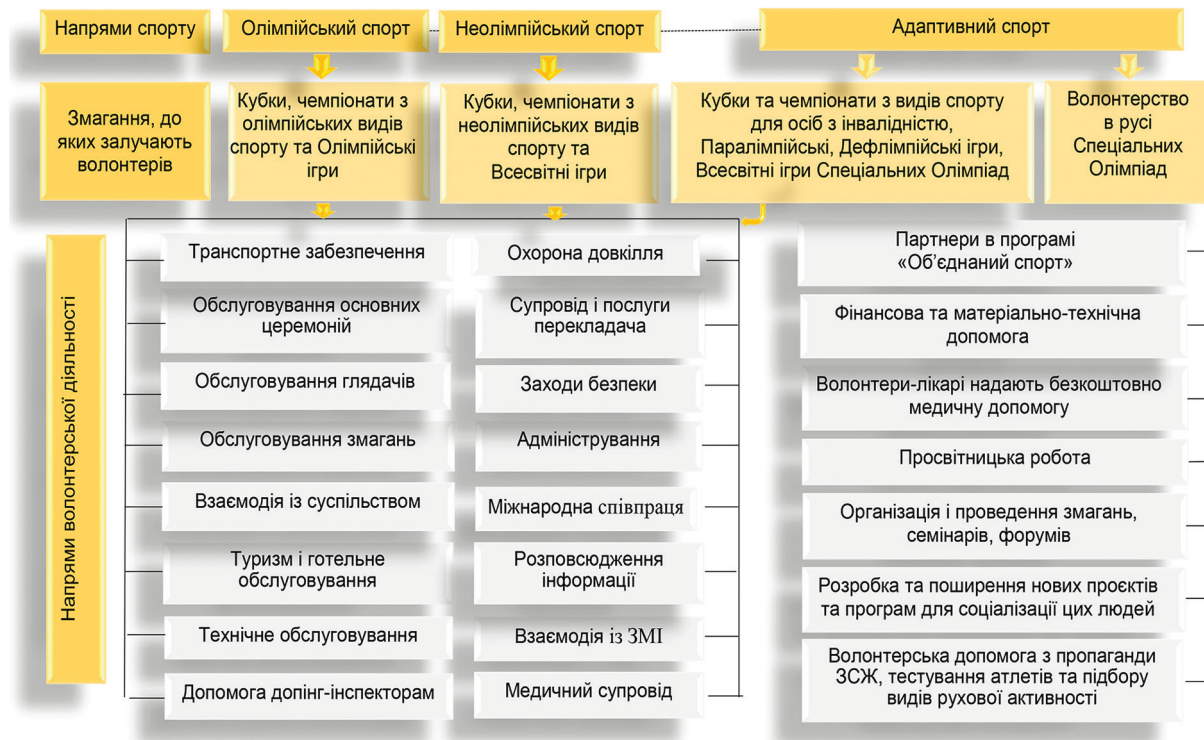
Напрями спорту

Олімпійський спорт

Неолімпійський спорт

Адаптивний спорт

Змагання, до яких залучають волонтерів

Кубки, чемпіонати з олімпійських видів спорту та Олімпійські ігри

Кубки, чемпіонати з неолімпійських видів спорту та Всесвітні ігри

Кубки та чемпіонати з видів спорту для осіб з інвалідністю, Паралімпійські, Дефлімпійські ігри, Всесвітні ігри Спеціальних Олімпіад

Волонтерство в русі Спеціальних Олімпіад

Напрями волонтерської діяльності

Транспортне забезпечення

Обслуговування основних церемоній

Обслуговування глядачів

Обслуговування змагань

Взаємодія із суспільством

Туризм і готельне обслуговування

Технічне обслуговування

Допомога допінг-інспекторам

Охорона довкілля

Супровід і послуги перекладача

Заходи безпеки

Адміністрування

Міжнародна співпраця

Розповсюдження інформації

Взаємодія із ЗМІ

Медичний супровід

Партнери в програмі «Об'єднаний спорт»

Фінансова та матеріально-технічна допомога

Волонтери-лікарі надають безкоштовно медичну допомогу

Просвітницька робота

Організація і проведення змагань, семінарів, форумів

Розробка та поширення нових проєктів та програм для соціалізації цих людей

Волонтерська допомога з пропаганди ЗСЖ, тестування атлетів та підбору видів рухової активності